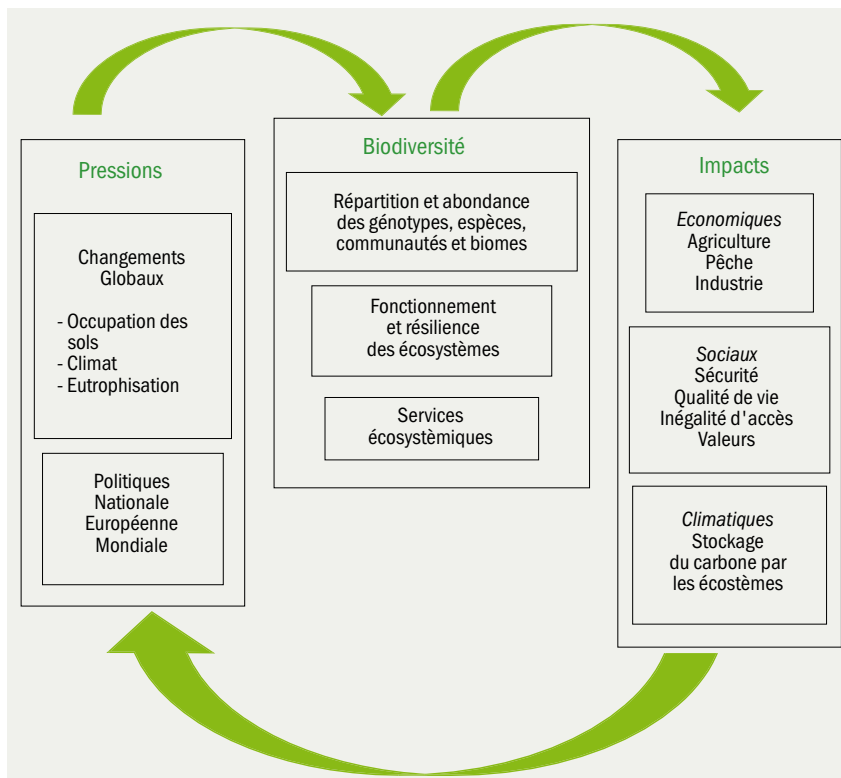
Pressions

Changements Globaux

- Occupation des sols
- Climat
- Eutrophisation

Politiques
Nationale
Européenne
Mondiale

Biodiversité

Répartition et abondance des génotypes, espèces, communautés et biomes

Fonctionnement et résilience des écosystèmes

Services écosystèmiques

Impacts

*Economiques*
Agriculture
Pêche
Industrie

*Sociaux*
Sécurité
Qualité de vie
Inégalité d'accès
Valeurs

*Climatiques*
Stockage du carbone par les écostèmes